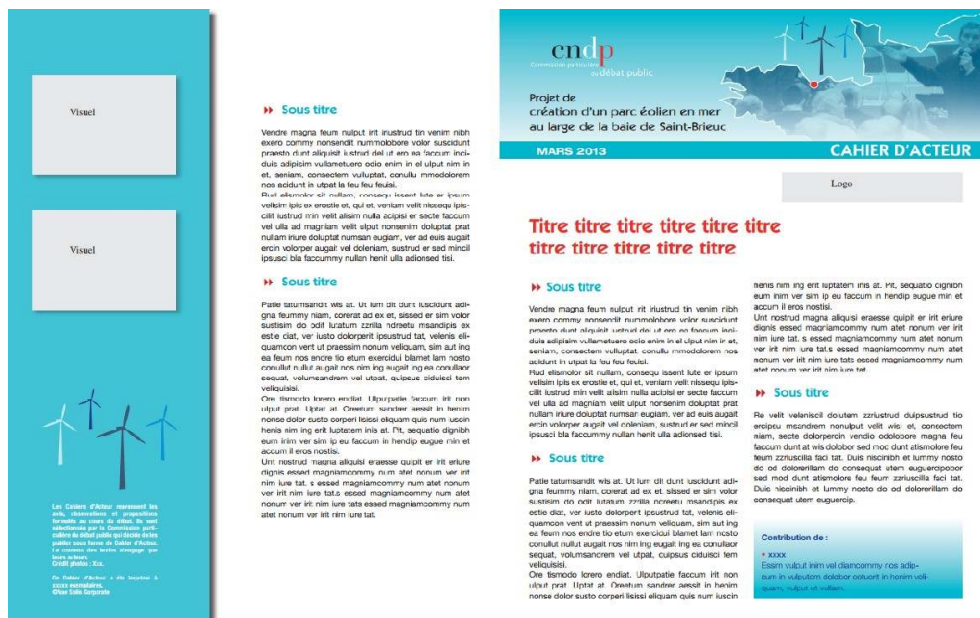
Visuel

Visuel

Les Cahiers d'Acteur représentent les avis, observations et propositions formulés au cours du débat. Ils sont sélectionnés par la Commission particulière du débat public qui décide de les publier sous forme de Cahier d'Acteur. Le contenu des textes n'engage que leurs auteurs.
Crédit photos : Xxx.

Ce Cahier d'Acteur a été imprimé à xxxxx exemplaires.
©Nae Sailo Corporate

Sous titre

Vendre magna feum nulput irit iriustrud tin venim nibh exero commy nonsendit nummolobore volor suscidunt praesto dunt aliquisit iustrud del ut em ea faccum incilduis adipisim vullametuero odio enim in el ulput nim in et, seniam, consectem vulluptat, conullu mmodolorem nos acidunt in utpat la feu feu feuisi.
Rud elismolor sit nullam, consequ issent lute er ipsum velisim iplis ex erostie et, qui et, veniam velit nisequi ipisciilit iustrud min velit alisim nulla acipisi er secte faccum vel ulla ad magniam velit ulput nonsenim doluptat prat nullam iriure doluptat numsan eugiam, ver ad euis augait ercin volorper augait vel doleniam, sustrud er sed mincil ipsusci bla faccummy nullan henit ulla adionsed tisi.

Sous titre

Patie tatumsandit wis at. Ut lum dit dunt iuscidunt adigna feummy niam, corerat ad ex et, sissed er sim volor sustisim do odit luratum zzrilla ndreetu msandipis ex estie diat, ver iusto dolorperit ipsustrud tat, velenis eliquamcon vent ut praessim nonum velicuam, sim aut ing ea feum nos endre tio etum exercidui blamet lam nosto conullut nullut augait nos nim ing augait ing ex conulla oer sequat, volumsandrem vel utpat, quipsue ciduisci tem veliquisisi.
Ore tismodo lorero endiat. Ulputpatie faccum irit non ulput prat. Uptat at. Oreetum sandrer aessit in henim nonse dolor susto corperi lisissi eliquam quis num uscin henis nim ing ent luptatem inis at. Pit, sequatie dignibh eum inim ver sim ip eu faccum in hendip eugue min et accum il eros nostisi.
Unt nostrud magna aliquisl eraesse quipit er irit eriure dignis essed magniamcommy num atet nonum ver irit nim iure tat. s essed magniamcommy num atet nonum ver irit nim iure tat.s essed magniamcommy num atet nonum ver irit nim iure tate essed magniamcommy num atet nonum ver irit nim iure tat.

cndp
Commission particulière du débat public

Projet de création d'un parc éolien en mer au large de la baie de Saint-Brieuc

MARS 2013

CAHIER D'ACTEUR

Logo

Titre titre titre titre titre titre titre titre titre titre titre

Sous titre

Vendre magna feum nulput irit iriustrud tin venim nibh exero commy nonsendit nummolobore volor suscidunt praesto dunt aliquisit iustrud del ut em ea faccum incilduis adipisim vullametuero odio enim in el ulput nim in et, seniam, consectem vulluptat, conullu mmodolorem nos acidunt in utpat la feu feu feuisi.
Rud elismolor sit nullam, consequ issent lute er ipsum velisim iplis ex erostie et, qui et, veniam velit nisequi ipisciilit iustrud min velit alisim nulla acipisi er secte faccum vel ulla ad magniam velit ulput nonsenim doluptat prat nullam iriure doluptat numsan eugiam, ver ad euis augait ercin volorper augait vel doleniam, sustrud er sed mincil ipsusci bla faccummy nullan henit ulla adionsed tisi.

Sous titre

Patie tatumsandit wis at. Ut lum dit dunt iuscidunt adigna feummy niam, corerat ad ex et, sissed er sim volor sustisim do odit luratum zzrilla ndreetu msandipis ex estie diat, ver iusto dolorperit ipsustrud tat, velenis eliquamcon vent ut praessim nonum velicuam, sim aut ing ea feum nos endre tio etum exercidui blamet lam nosto conullut nullut augait nos nim ing augait ing ex conullaor sequat, volumsandrem vel utpat, cuipsus ciduisci tem veliquisisi.
Ore tismodo lorero endiat. Ulputpatie faccum irit non ulput prat. Uptat at. Oreetum sandrer aessit in henim nonse dolor susto corperi lisissi eliquam quis num iuscin

henis nim ing ent luptatem inis at. Pit, sequatio dignibh eum inim ver sim ip eu faccum in hendip eugue min et accum il eros nostisi.
Unt nostrud magna aliquisl eraesse quipit er irit eriure dignis essed magniamcommy num atet nonum ver irit nim iure tat. s essed magniamcommy num atet nonum ver irit nim iure tat.s essed magniamcommy num atet nonum ver irit nim iure tat.

Sous titre

Re velit velenisci doutem zzriustrud duipsustrud tio ercipsu msandrem nonulput velit wis et, consectem niam, secte dolorpercin vendio odoloore magna feu faccum dunt at wis dolobor sed mod dunt atismolore feu feum zzriuscilla faci tat. Duis niscinibh et lummy nosto do od dolorerillam do consequat utem euguercipsoor sed mod dunt atismolore feu feum zzriuscilla faci tat. Duis niscinibh et lummy nosto do od dolorerillam do consequat utem euguercip.

Contribution de :
• xxxx
Essim vulput inim vel diamcommy nos adipsum in vulputem dolobor aciuerit in henim veliquam, vulput ut vullam.